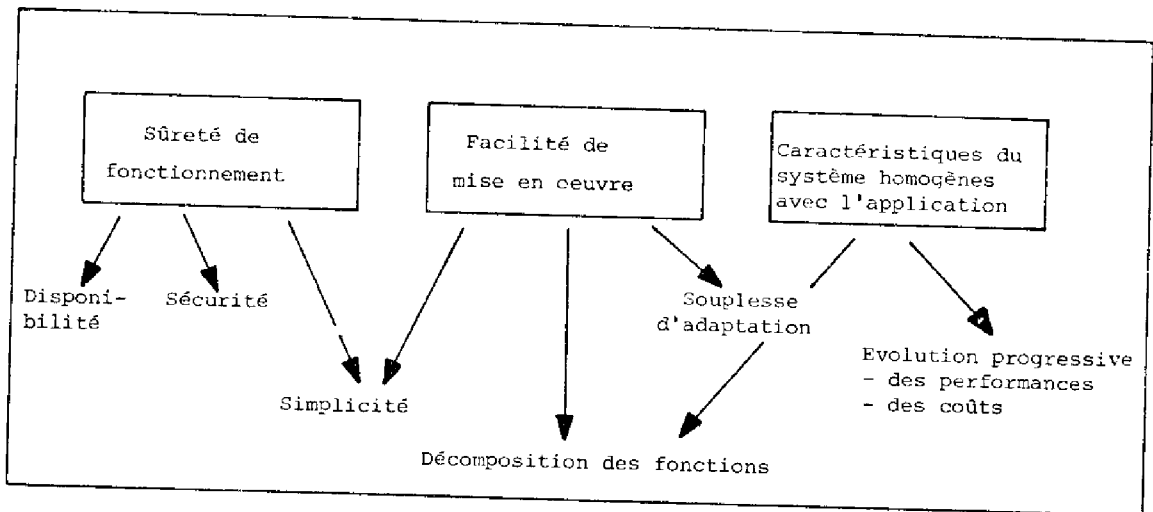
Sûreté de fonctionnement

Facilité de mise en oeuvre

Caractéristiques du système homogènes avec l'application

Disponibilité

Sécurité

Souplesse d'adaptation

Evolution progressive
- des performances
- des coûts

Simplicité

Décomposition des fonctions